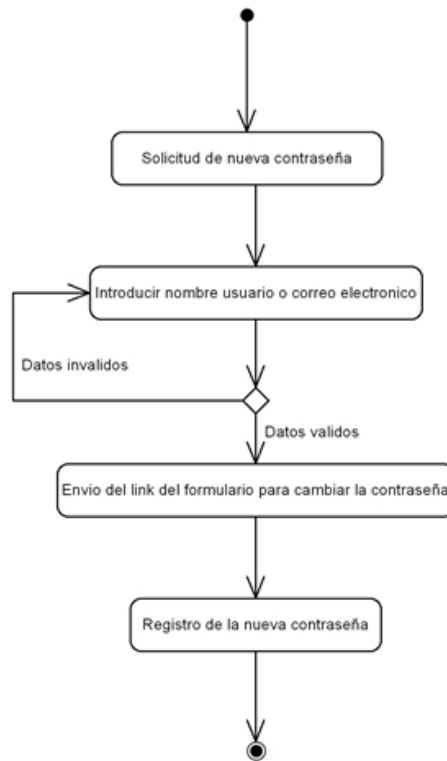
Solicitud de nueva contraseña

Introducir nombre usuario o correo electronico

Datos invalidos

Datos validos

Envio del link del formulario para cambiar la contraseña

Registro de la nueva contraseña